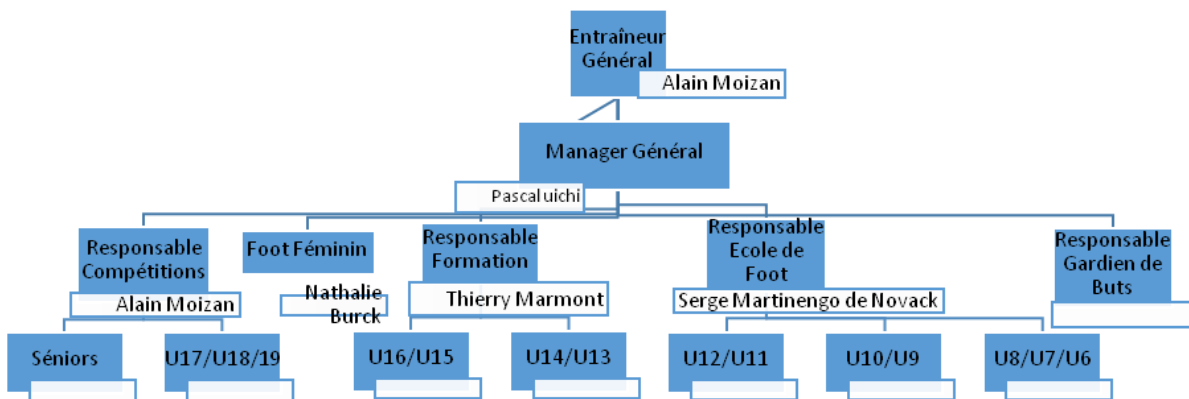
Entraîneur Général
Alain Moizan

Manager Général
Pascal uichi

Responsable Compétitions
Alain Moizan

Foot Féminin
Nathalie Burck

Responsable Formation
Thierry Marmont

Responsable Ecole de Foot
Serge Martinengo de Novack

Responsable Gardien de Buts

Séniors

U17/U18/19

U16/U15

U14/U13

U12/U11

U10/U9

U8/U7/U6